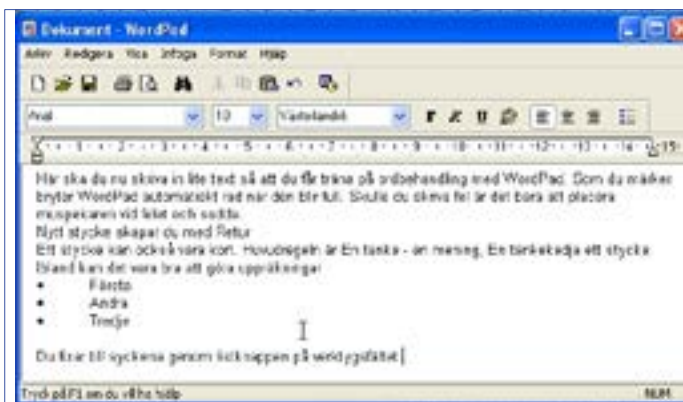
Dokument - WordPad

Arkiv Redigera Visa Infoga Format Hjälp

Arial 10 Västerländsk

Här ska du nu skriva in lite text så att du får träna på ordbehandling med WordPad. Som du märker bryter WordPad automatiskt rad när den blir full. Skulle du skriva fel är det bara att placera muspekaren vid felet och rätta.
Nytt stycke skapar du med Retur.
Ett stycke kan också vara kort. Huvudregeln är En tanke - en mening, En tankekedja ett stycke. Ibland kan det vara bra att göra uppräkningar.
• Första
• Andra
• Tredje

Du fixar till styckena genom knappen på verktygsfältet.

Tryck på F1 om du vill ha hjälp

NUM